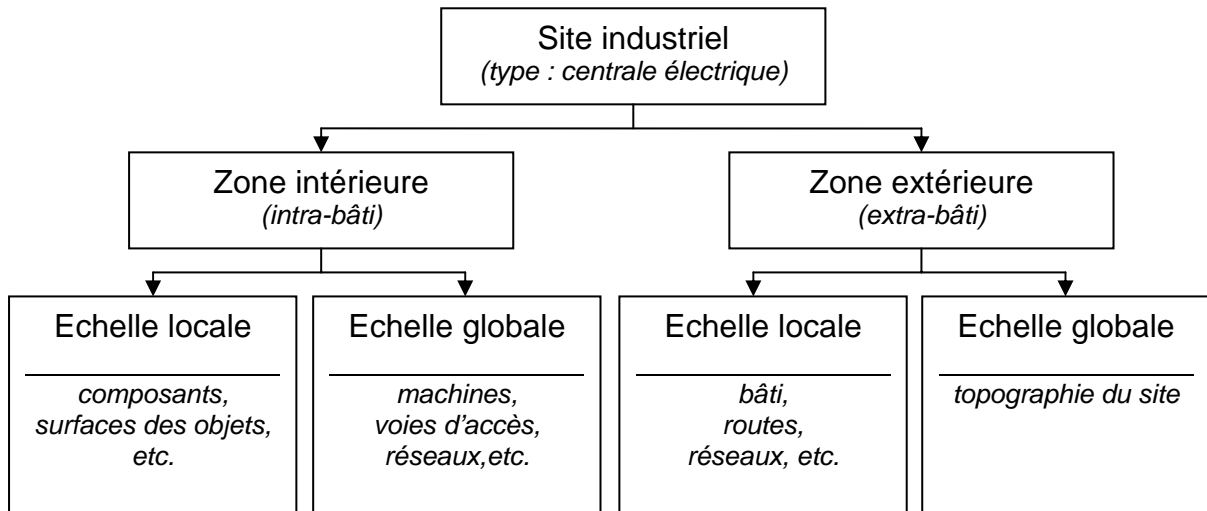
Site industriel
(type : centrale électrique)

Zone intérieure
(intra-bâti)

Zone extérieure
(extra-bâti)

Echelle locale

composants, surfaces des objets, etc.

Echelle globale

machines, voies d'accès, réseaux,etc.

Echelle locale

bâti, routes, réseaux, etc.

Echelle globale

topographie du site